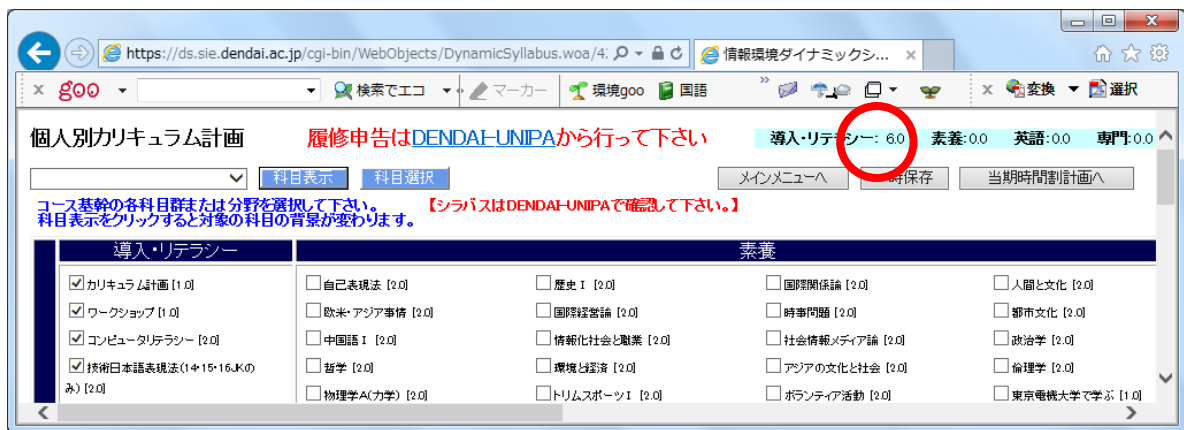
https://ds.sie.dendai.ac.jp/cgi-bin/WebObjects/DynamicSyllabus.woa/4:

情報環境ダイナミックシ...

goo

検索でエコ

マーカー

環境goo

国語

変換

選択

個人別カリキュラム計画

履修申告はDENDAI-UNIPAから行って下さい

導入・リテラシー: 6.0 素養: 0.0 英語: 0.0 専門: 0.0

科目表示

科目選択

メインメニューへ

時保存

当期時間割計画へ

コース基幹の各科目群または分野を選択して下さい。
科目表示をクリックすると対象の科目の背景が変わります。

【シラバスはDENDAI-UNIPAで確認して下さい。】

| 導入・リテラシー | 素養 | | | |
|---|---|---|---|---|
| ☑ カリキュラム計画 [1.0] | 自己表現法 [2.0] | 歴史Ⅰ [2.0] | 国際関係論 [2.0] | 人間と文化 [2.0] |
| ☑ ワークショップ [1.0] | 欧米・アジア事情 [2.0] | 国際経営論 [2.0] | 時事問題 [2.0] | 都市文化 [2.0] |
| ☑ コンピュータリテラシー [2.0] | 中国語Ⅰ [2.0] | 情報化社会と職業 [2.0] | 社会情報メディア論 [2.0] | 政治学 [2.0] |
| ☑ 技術日本語表現法(14・15・16JKのみ) [2.0] | 哲学 [2.0] | 環境と経済 [2.0] | アジアの文化と社会 [2.0] | 倫理学 [2.0] |
| | 物理学A(力学) [2.0] | トリムスポーツⅠ [2.0] | ボランティア活動 [2.0] | 東京電機大学で学ぶ [1.0] |